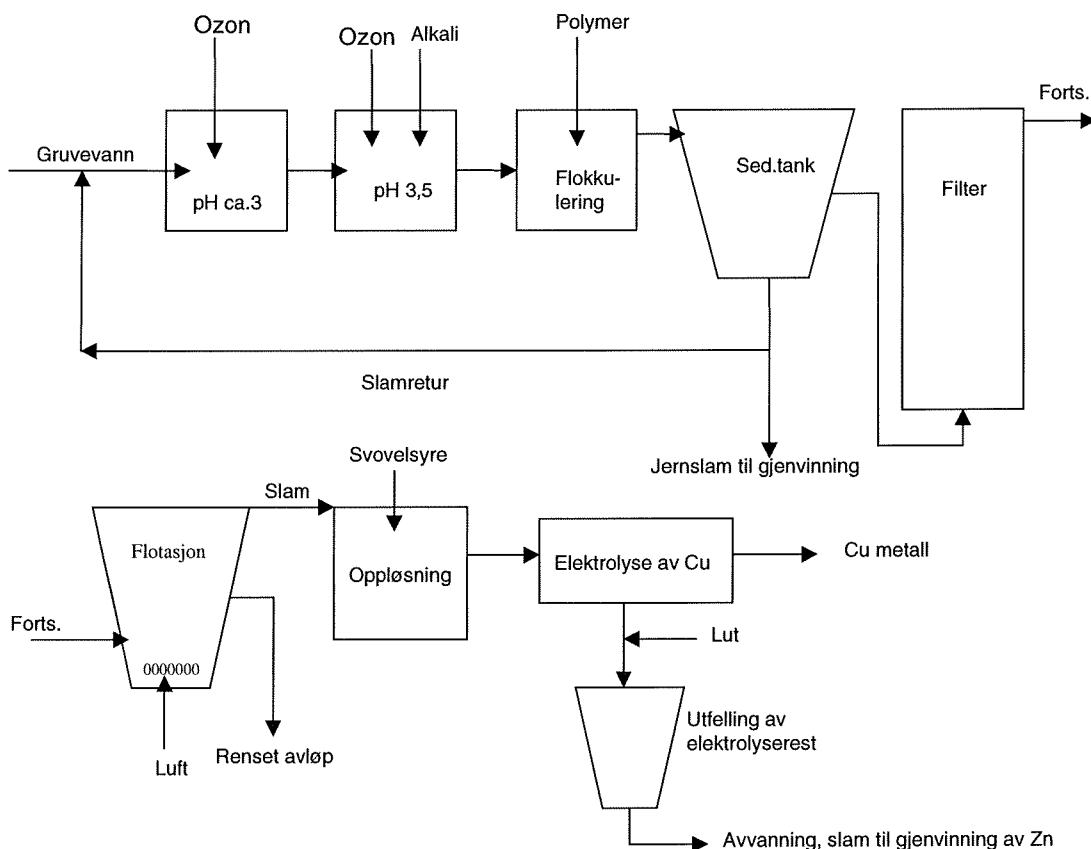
Ozon

Ozon

Alkali

Polymer

Forts.

Gruvevann

pH ca.3

pH 3,5

Flokkulering

Sed.tank

Filter

Slamretur

Jernslam til gjenvinning

Svovelsyre

Slam

Flotasjon

Oppløsning

Elektrolyse av Cu

Cu metall

Forts.

0000000

Lut

Luft

Renset avløp

Utfelling av elektrolyserest

Avvanning, slam til gjenvinning av Zn